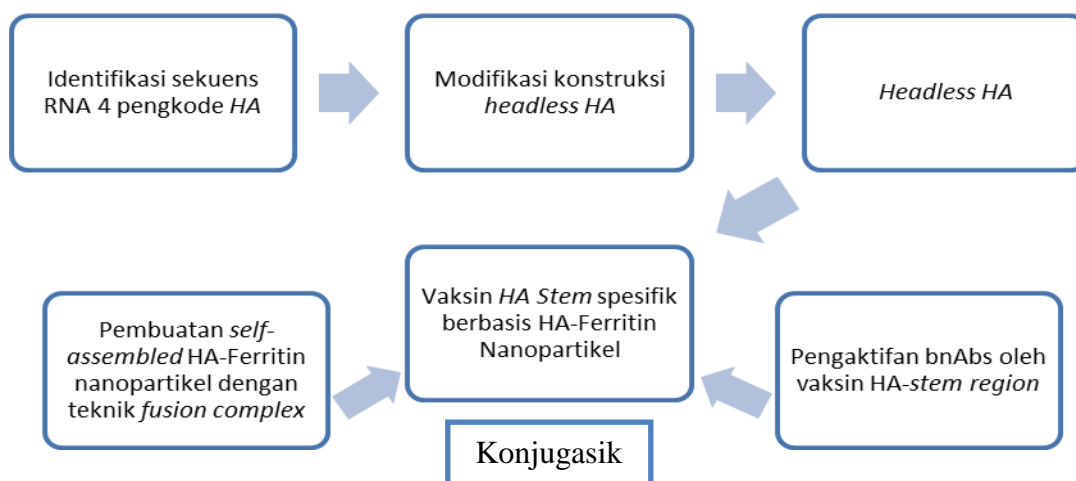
Identifikasi sekuens RNA 4 pengkode HA

Modifikasi konstruksi headless HA

Headless HA

Pembuatan self-assembled HA-Ferritin nanopartikel dengan teknik fusion complex

Vaksin HA Stem spesifik berbasis HA-Ferritin Nanopartikel

Pengaktifan bnAbs oleh vaksin HA-stem region

Konjugasik